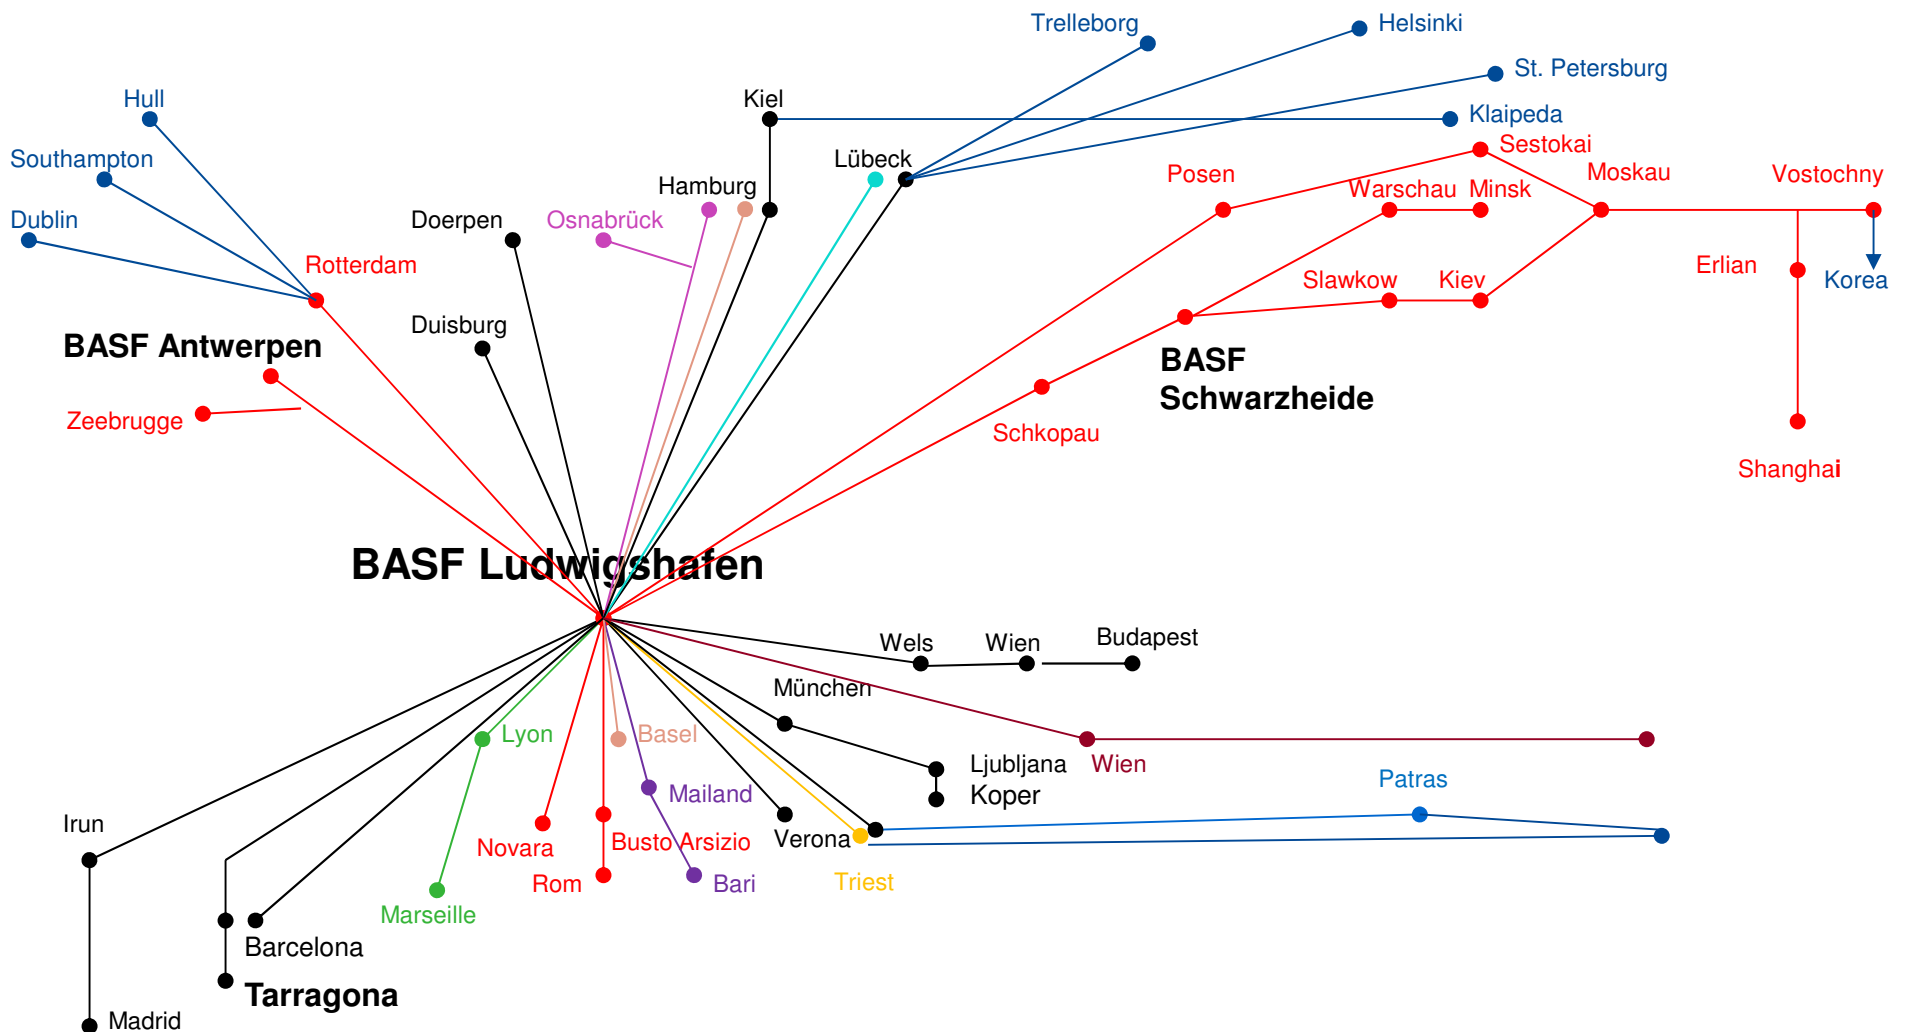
Trelleborg
Helsinki
St. Petersburg
Hull
Kiel
Klaipeda
Sestokai
Southampton
Lübeck
Posen
Moskau
Vostochny
Hamburg
Warschau
Minsk
Dublin
Doerpen
Osnabrück
Rotterdam
Erlian
Korea
Slawkow
Kiev
Duisburg
BASF Antwerpen
BASF Schwarzheide
Zeebrugge
Schkopau
Shanghai
BASF Ludwigshafen
Wels
Wien
Budapest
München
Lyon
Basel
Ljubljana
Wien
Koper
Patras
Mailand
Irun
Novara
Busto Arsizio
Verona
Rom
Bari
Triest
Marseille
Barcelona
Tarragona
Madrid